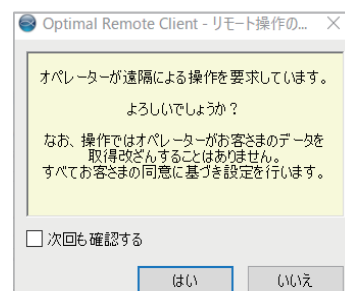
Optimal Remote Client - リモート操作の...

オペレーターが遠隔による操作を要求しています。

よろしいでしょうか？

なお、操作ではオペレーターがお客さまのデータを取得改ざんすることはありません。
すべてお客さまの同意に基づき設定を行います。

次回も確認する

はい

いいえ